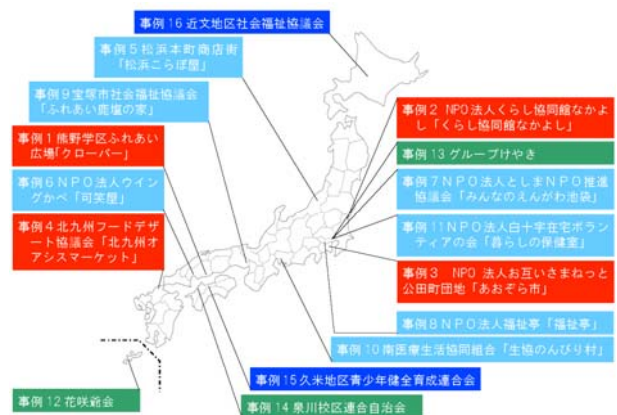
事例 16 近文地区社会福祉協議会

事例 5 松浜本町商店街「松浜こらぼ屋」

事例 9 宝塚市社会福祉協議会「ふれあい鹿塩の家」

事例 1 熊野学区ふれあい広場「クローバー」

事例 6 NPO法人ウインクかべ「可笑屋」

事例 4 北九州フードデザート協議会「北九州オアシスマーケット」

事例 2 NPO法人くらし協同館なかよし「くらし協同館なかよし」

事例 13 グループけやき

事例 7 NPO法人としまNPO推進協議会「みんなのえんがわ池袋」

事例 11 NPO法人白十字在宅ボランティアの会「暮らしの保健室」

事例 3 NPO 法人お互いさまねっと公田町団地「あおぞら市」

事例 8 NPO法人福祉亭「福祉亭」

事例 10 南医療生活協同組合「生協のんびり村」

事例 15 久米地区青少年健全育成連合会

事例 12 花咲爺会

事例 14 泉川校区連合自治会